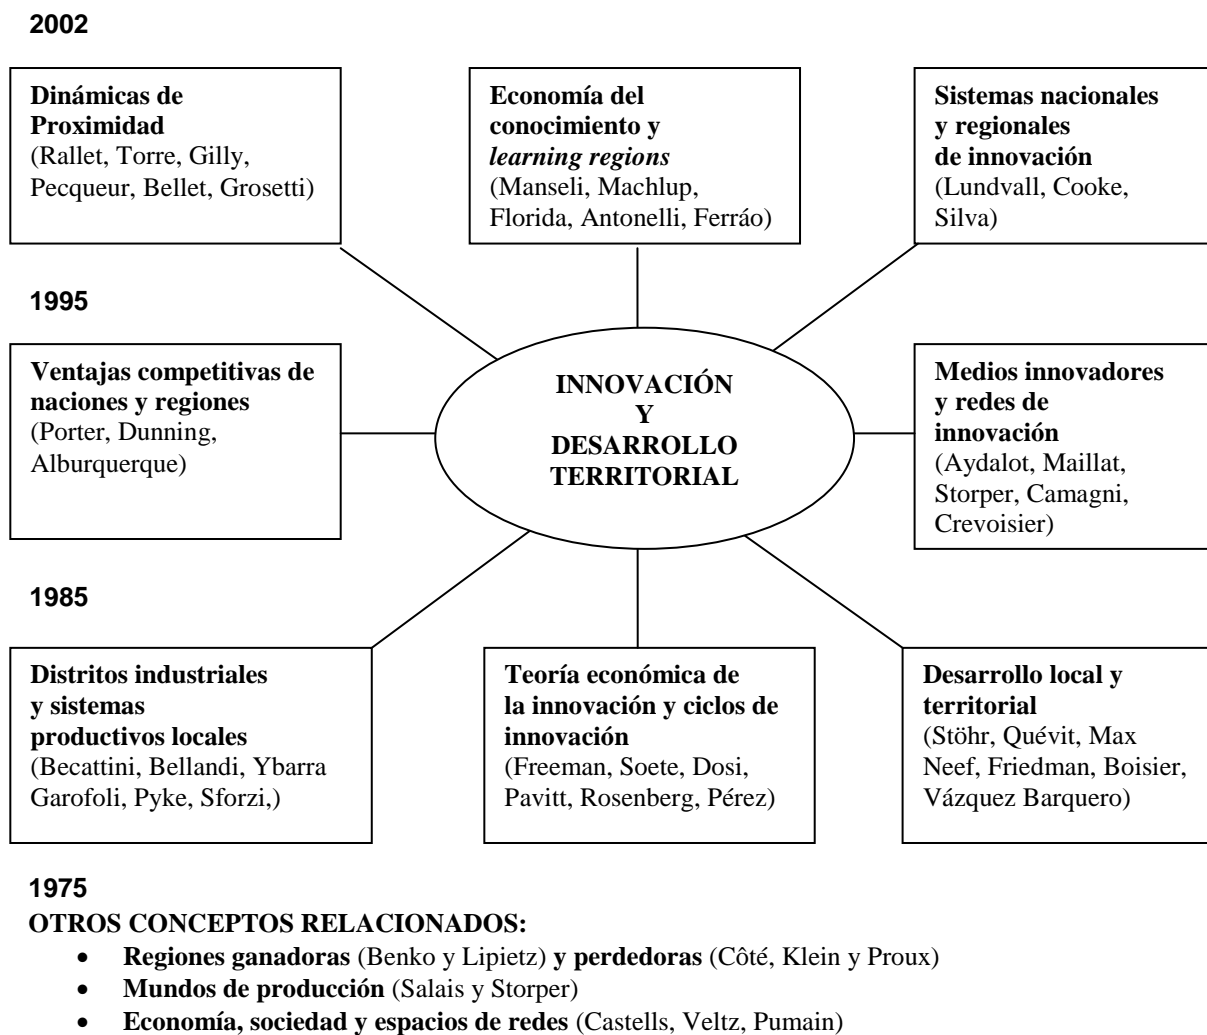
2002

**Dinámicas de Proximidad** (Rallet, Torre, Gilly, Pecqueur, Bellet, Grosetti)

**Economía del conocimiento y *learning regions*** (Manseli, Machlup, Florida, Antonelli, Ferrão)

**Sistemas nacionales y regionales de innovación** (Lundvall, Cooke, Silva)

1995

**Ventajas competitivas de naciones y regiones** (Porter, Dunning, Alburquerque)

**INNOVACIÓN Y DESARROLLO TERRITORIAL**

**Medios innovadores y redes de innovación** (Aydalot, Maillat, Storper, Camagni, Crevoisier)

1985

**Distritos industriales y sistemas productivos locales** (Becattini, Bellandi, Ybarra Garofoli, Pyke, Sforzi,)

**Teoría económica de la innovación y ciclos de innovación** (Freeman, Soete, Dosi, Pavitt, Rosenberg, Pérez)

**Desarrollo local y territorial** (Stöhr, Quévit, Max Neef, Friedman, Boisier, Vázquez Barquero)

1975

**OTROS CONCEPTOS RELACIONADOS:**

- **Regiones ganadoras** (Benko y Lipietz) **y perdedoras** (Côté, Klein y Proux)
- **Mundos de producción** (Salais y Storper)
- **Economía, sociedad y espacios de redes** (Castells, Veltz, Pumain)